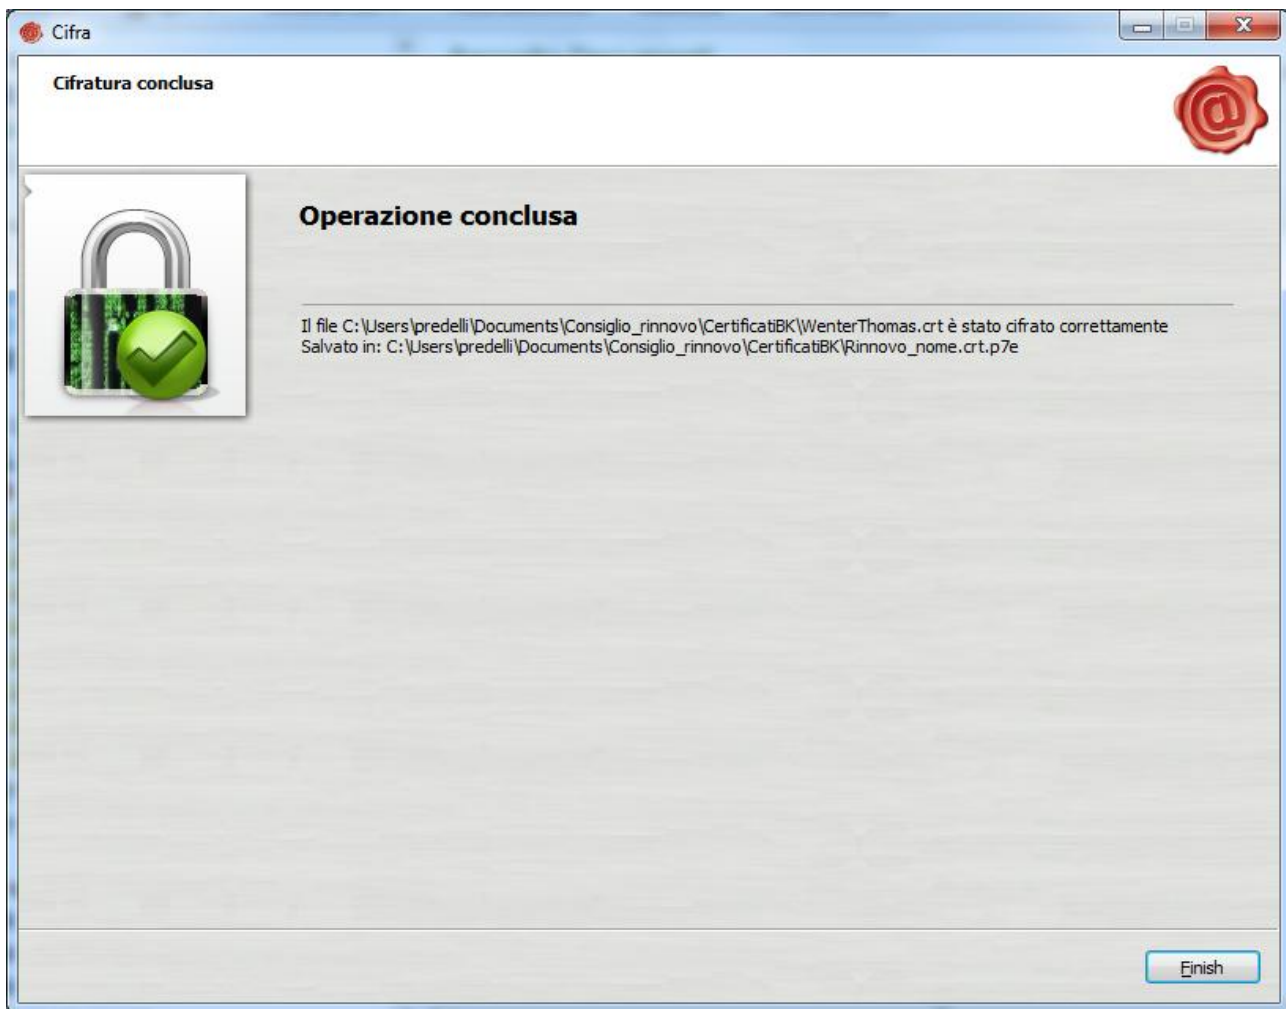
Cifra

Cifratura conclusa

Operazione conclusa

Il file C:\Users\predelli\Documents\Consiglio_rinnovo\CertificatiBK\WenterThomas.crt è stato cifrato correttamente
Salvato in: C:\Users\predelli\Documents\Consiglio_rinnovo\CertificatiBK\Rinnovo_nome.crt.p7e

Finish